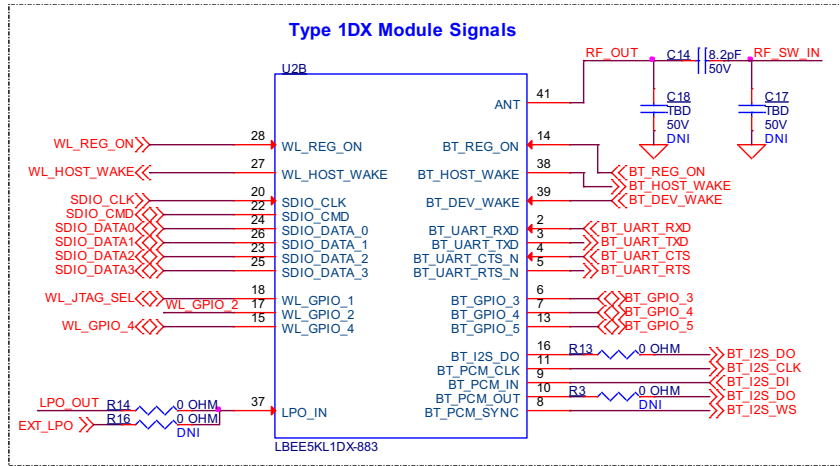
Type 1DX Module Signals

U2B

RF_OUT
C14
8.2pF
50V
RF_SW_IN

41
ANT

C18
TBD
50V
DNI

C17
TBD
50V
DNI

WL_REG_ON
28
WL_REG_ON

WL_HOST_WAKE
27
WL_HOST_WAKE

SDIO_CLK
20
SDIO_CLK
SDIO_CMD
22
SDIO_CMD
SDIO_DATA0
24
SDIO_DATA_0
SDIO_DATA1
26
SDIO_DATA_1
SDIO_DATA2
23
SDIO_DATA_2
SDIO_DATA3
25
SDIO_DATA_3

WL_JTAG_SEL
18
WL_GPIO_1
WL_GPIO_2
17
WL_GPIO_2
WL_GPIO_4
15
WL_GPIO_4

BT_REG_ON
14
BT_REG_ON
BT_HOST_WAKE
38
BT_HOST_WAKE
BT_DEV_WAKE
39
BT_DEV_WAKE

BT_UART_RXD
2
BT_UART_RXD
BT_UART_TXD
3
BT_UART_TXD
BT_UART_CTS_N
4
BT_UART_CTS
BT_UART_RTS_N
5
BT_UART_RTS

BT_GPIO_3
6
BT_GPIO_3
BT_GPIO_4
7
BT_GPIO_4
BT_GPIO_5
13
BT_GPIO_5

BT_I2S_DO
16
R13
0 OHM
BT_I2S_DO
BT_PCM_CLK
11
BT_I2S_CLK
BT_PCM_IN
9
BT_I2S_DI
BT_PCM_OUT
10
R3
0 OHM
DNI
BT_I2S_DO
BT_PCM_SYNC
8
BT_I2S_WS

LPO_OUT
R14
0 OHM
37
LPO_IN
EXT_LPO
R16
0 OHM
DNI

LBEE5KL1DX-883